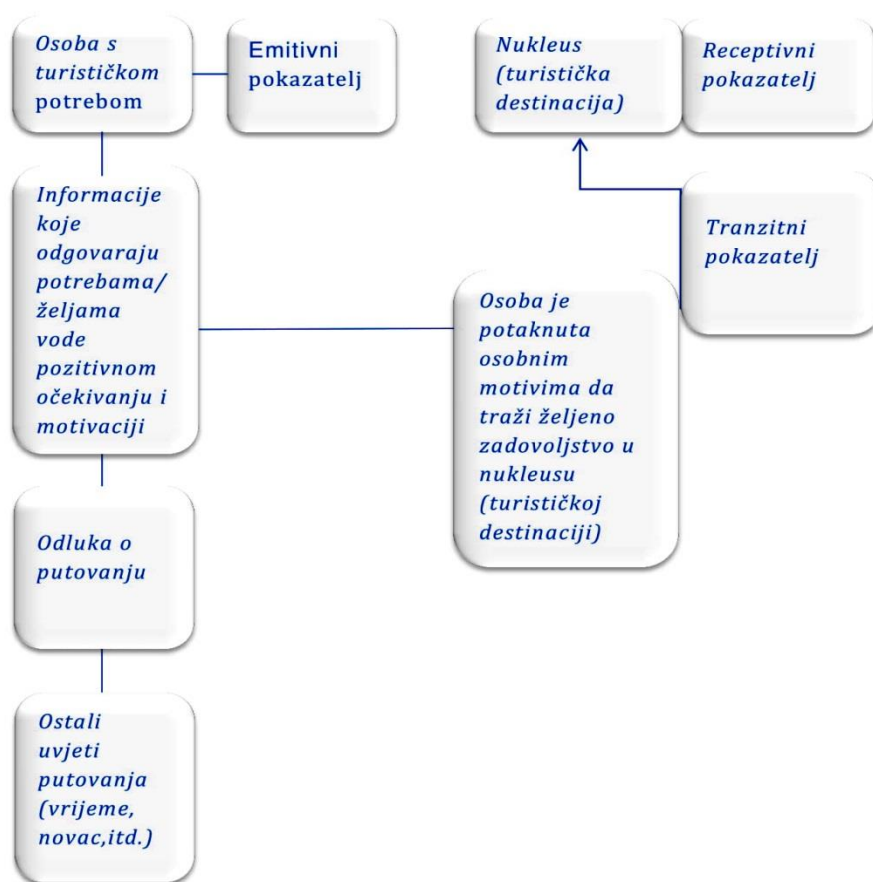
Osoba s turističkom potrebom

Emitivni pokazatelj

Nukleus (turistička destinacija)

Receptivni pokazatelj

Informacije koje odgovaraju potrebama/ željama vode pozitivnom očekivanju i motivaciji

Tranzitni pokazatelj

Osoba je potaknuta osobnim motivima da traži željeno zadovoljstvo u nukleusu (turističkoj destinaciji)

Odluka o putovanju

Ostali uvjeti putovanja (vrijeme, novac,itd.)